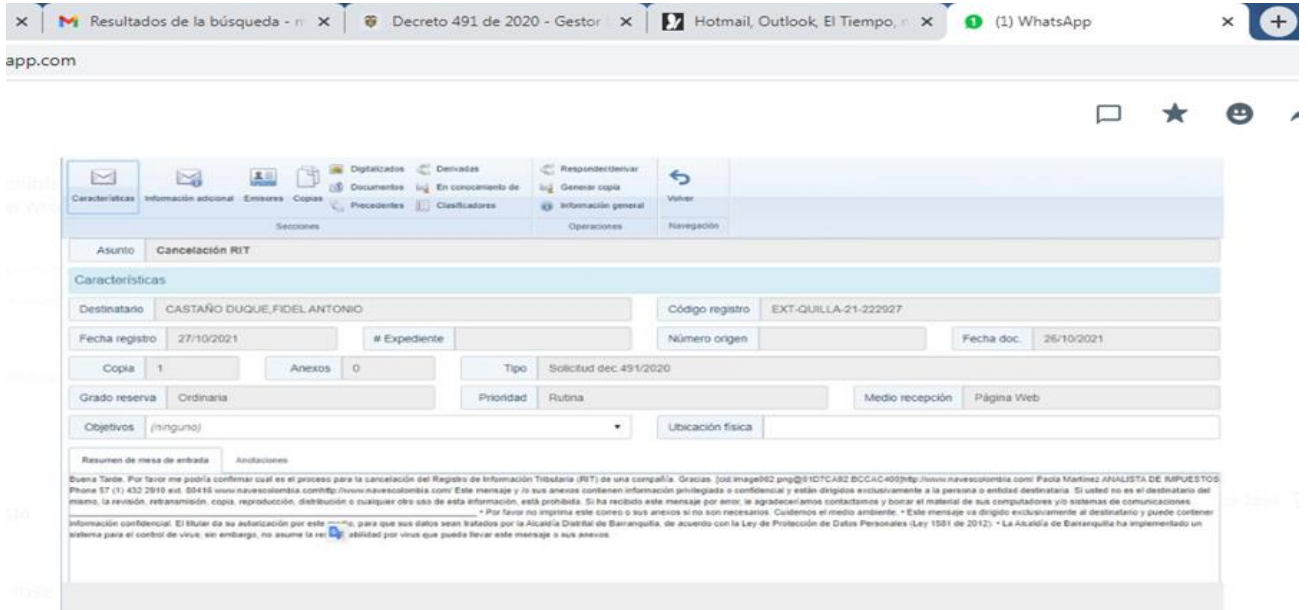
Resultados de la búsqueda - ×
Decreto 491 de 2020 - Gestor ×
Hotmail, Outlook, El Tiempo, ×
(1) WhatsApp ×

app.com

Características
Información adicional
Emisores
Copias
Digitalizados
Documentos
Precedentes
Derivadas
En conocimiento de
Clasificadores
Secciones
Responder/derivar
Generar copia
Información general
Operaciones
Volver
Navegación

Asunto Cancelación RIT

Características

Destinatario CASTAÑO DUQUE,FIDEL ANTONIO
Código registro EXT-QUILLA-21-222927
Fecha registro 27/10/2021
# Expediente
Número origen
Fecha doc. 26/10/2021
Copia 1
Anexos 0
Tipo Solicitud dec.491/2020
Grado reserva Ordinaria
Prioridad Rutina
Medio recepción Página Web
Objetivos (ninguno)
Ubicación física

Resumen de mesa de entrada
Anotaciones

Buena Tarde. Por favor me podría confirmar cual es el proceso para la cancelación del Registro de Información Tributaria (RIT) de una compañía. Gracias. [cid:image002.png@01D7CA92.BCCAC400]http://www.navescolombia.com/ Paola Martinez ANALISTA DE IMPUESTOS Phone 57 (1) 432 2910 ext. 80416 www.navescolombia.comhttp://www.navescolombia.com/ Este mensaje y /o sus anexos contienen información privilegiada o confidencial y están dirigidos exclusivamente a la persona o entidad destinataria. Si usted no es el destinatario del mismo, la revisión, retransmisión, copia, reproducción, distribución o cualquier otro uso de esta información, está prohibida. Si ha recibido este mensaje por error, le agradeceríamos contactarnos y borrar el material de sus computadores y/o sistemas de comunicaciones. * Por favor no imprima este correo o sus anexos si no son necesarios. Cuidemos el medio ambiente. * Este mensaje va dirigido exclusivamente al destinatario y puede contener información confidencial. El titular da su autorización por este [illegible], para que sus datos sean tratados por la Alcaldía Distrital de Barranquilla, de acuerdo con la Ley de Protección de Datos Personales (Ley 1581 de 2012). * La Alcaldía de Barranquilla ha implementado un sistema para el control de virus; sin embargo, no asume la re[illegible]abilidad por virus que pueda llevar este mensaje o sus anexos.